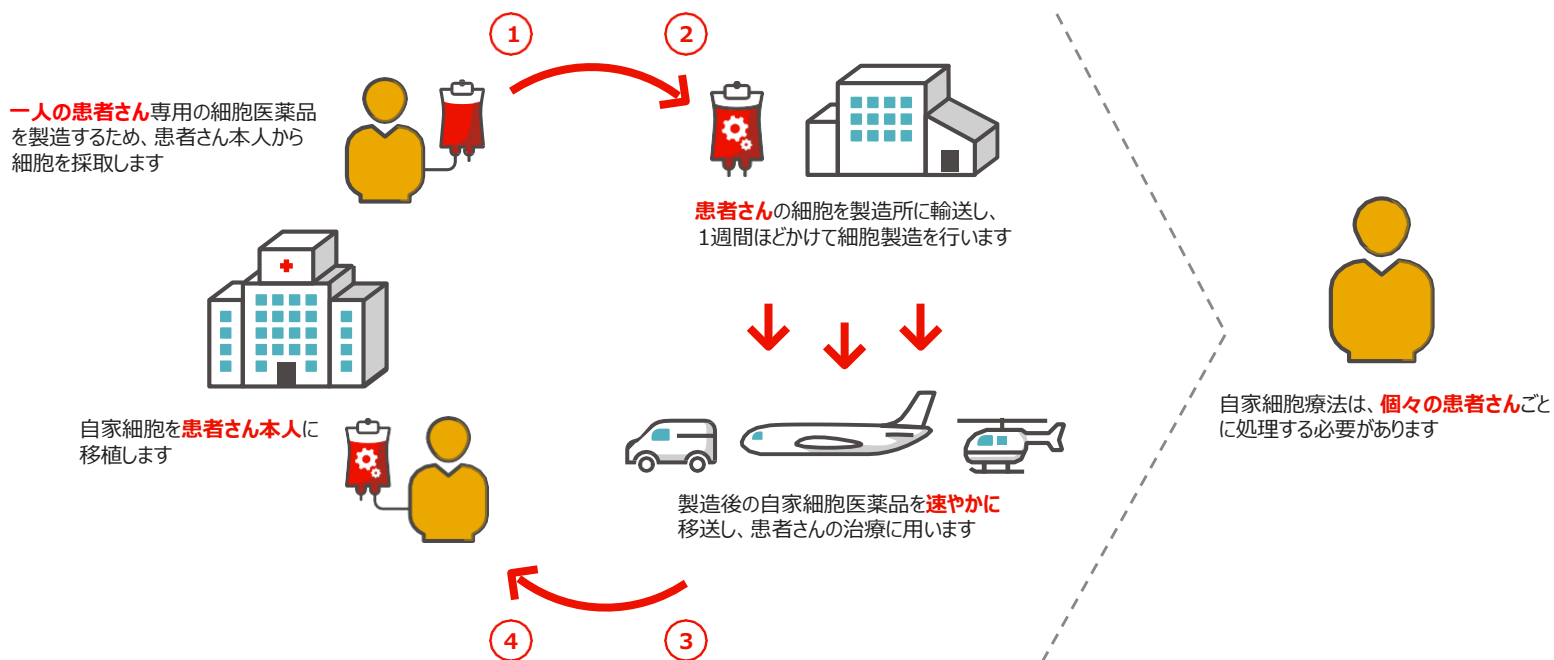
1

2

一人の患者さん専用の細胞医薬品を製造するため、患者さん本人から細胞を採取します

患者さんの細胞を製造所に輸送し、1週間ほどかけて細胞製造を行います

自家細胞療法は、個々の患者さんごとに処理する必要があります

自家細胞を患者さん本人に移植します

製造後の自家細胞医薬品を速やかに移送し、患者さんの治療に用います

4

3